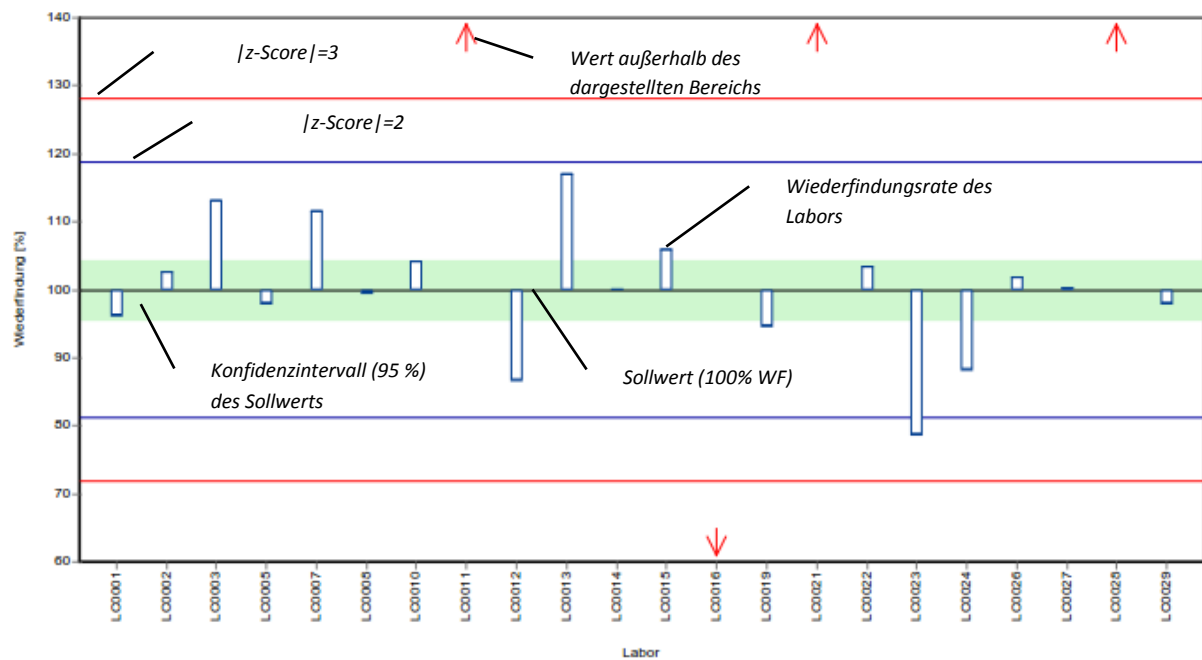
140
130
120
110
100
90
80
70
60

Wiederfindung [%]

|z-Score|=3

Wert außerhalb des dargestellten Bereichs

|z-Score|=2

Wiederfindungsrate des Labors

Konfidenzintervall (95 %) des Sollwerts

Sollwert (100% WF)

LC0001
LC0002
LC0003
LC0005
LC0007
LC0008
LC0010
LC0011
LC0012
LC0013
LC0014
LC0015
LC0016
LC0019
LC0021
LC0022
LC0023
LC0024
LC0026
LC0027
LC0028
LC0029

Labor